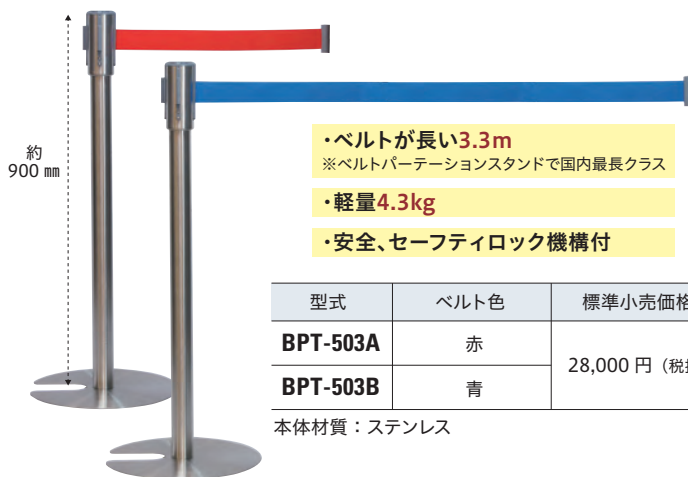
約
900 ㎜

・ベルトが長い3.3m
※ベルトパーテーションスタンドで国内最長クラス

・軽量4.3kg

・安全、セーフティロック機構付

| 型式 | ベルト色 | 標準小売価格 |
|---|---|---|
| BPT-503A | 赤 | 28,000 円（税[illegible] |
| BPT-503B | 青 | |

本体材質：ステンレス